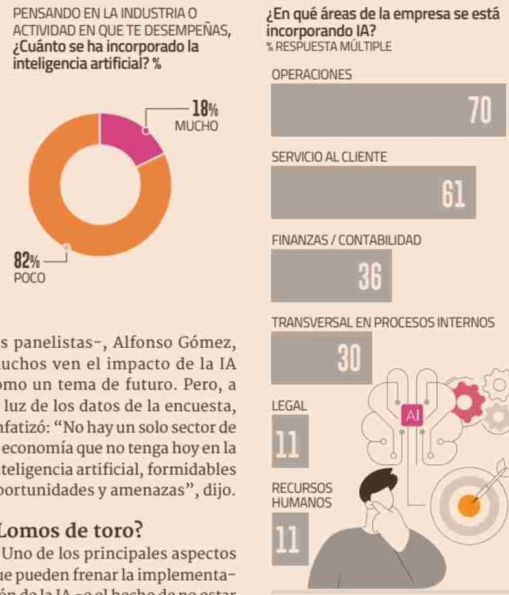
PENSANDO EN LA INDUSTRIA O ACTIVIDAD EN QUE TE DESEMPEÑAS, ¿Cuánto se ha incorporado la inteligencia artificial? %

18% MUCHO

82% POCO

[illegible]s panelistas-, Alfonso Gómez, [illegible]uchos ven el impacto de la IA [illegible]omo un tema de futuro. Pero, a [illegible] luz de los datos de la encuesta, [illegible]nfatizó: "No hay un solo sector de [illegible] economía que no tenga hoy en la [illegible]nteligencia artificial, formidables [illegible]portunidades y amenazas", dijo.

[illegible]Lomos de toro?

Uno de los principales aspectos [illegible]ue pueden frenar la implementa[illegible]

¿En qué áreas de la empresa se está incorporando IA?
% RESPUESTA MÚLTIPLE

OPERACIONES
70

SERVICIO AL CLIENTE
61

FINANZAS / CONTABILIDAD
36

TRANSVERSAL EN PROCESOS INTERNOS
30

LEGAL
11

RECURSOS HUMANOS
11

AI